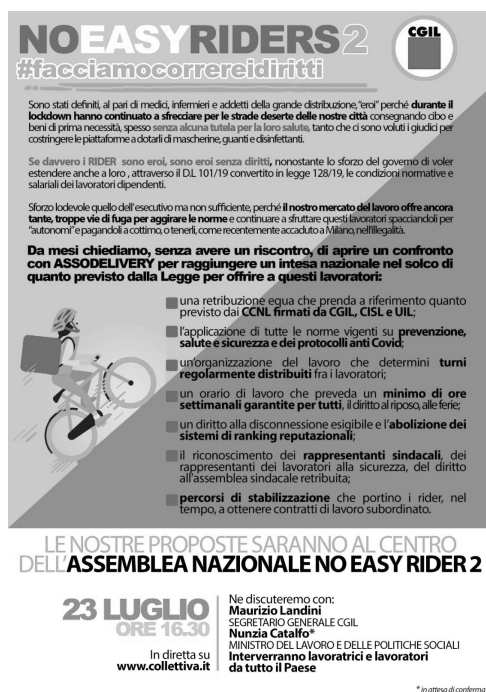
NO EASY RIDERS 2

CGIL

#facciamocorrereidiritti

Sono stati definiti, al pari di medici, infermieri e addetti della grande distribuzione, "eroi" perché durante il lockdown hanno continuato a sfrecciare per le strade deserte delle nostre città consegnando cibo e beni di prima necessità, spesso senza alcuna tutela per la loro salute, tanto che ci sono voluti i giudici per costringere le piattaforme a dotarli di mascherine, guanti e disinfettanti.

Se davvero i RIDER sono eroi, sono eroi senza diritti, nonostante lo sforzo del governo di voler estendere anche a loro, attraverso il D.L 101/19 convertito in legge 128/19, le condizioni normative e salariali dei lavoratori dipendenti.

Sforzo lodevole quello dell'esecutivo ma non sufficiente, perché il nostro mercato del lavoro offre ancora tante, troppe vie di fuga per aggirare le norme e continuare a sfruttare questi lavoratori spacciandoli per "autonomi" e pagandoli a cottimo, o tenerli, come recentemente accaduto a Milano, nell'illegalità.

Da mesi chiediamo, senza avere un riscontro, di aprire un confronto con ASSODELIVERY per raggiungere un intesa nazionale nel solco di quanto previsto dalla Legge per offrire a questi lavoratori:

una retribuzione equa che prenda a riferimento quanto previsto dai CCNL firmati da CGIL, CISL e UIL;

l'applicazione di tutte le norme vigenti su prevenzione, salute e sicurezza e dei protocolli anti Covid;

un'organizzazione del lavoro che determini turni regolarmente distribuiti fra i lavoratori;

un orario di lavoro che preveda un minimo di ore settimanali garantite per tutti, il diritto al riposo, alle ferie;

un diritto alla disconnessione esigibile e l'abolizione dei sistemi di ranking reputazionali;

il riconoscimento dei rappresentanti sindacali, dei rappresentanti dei lavoratori alla sicurezza, del diritto all'assemblea sindacale retribuita;

percorsi di stabilizzazione che portino i rider, nel tempo, a ottenere contratti di lavoro subordinato.

LE NOSTRE PROPOSTE SARANNO AL CENTRO DELL'ASSEMBLEA NAZIONALE NO EASY RIDER 2

23 LUGLIO
ORE 16.30

In diretta su
www.collettiva.it

Ne discuteremo con:
Maurizio Landini
SEGRETARIO GENERALE CGIL
Nunzia Catalfo*
MINISTRO DEL LAVORO E DELLE POLITICHE SOCIALI
Interverranno lavoratrici e lavoratori da tutto il Paese

* in attesa di conferma